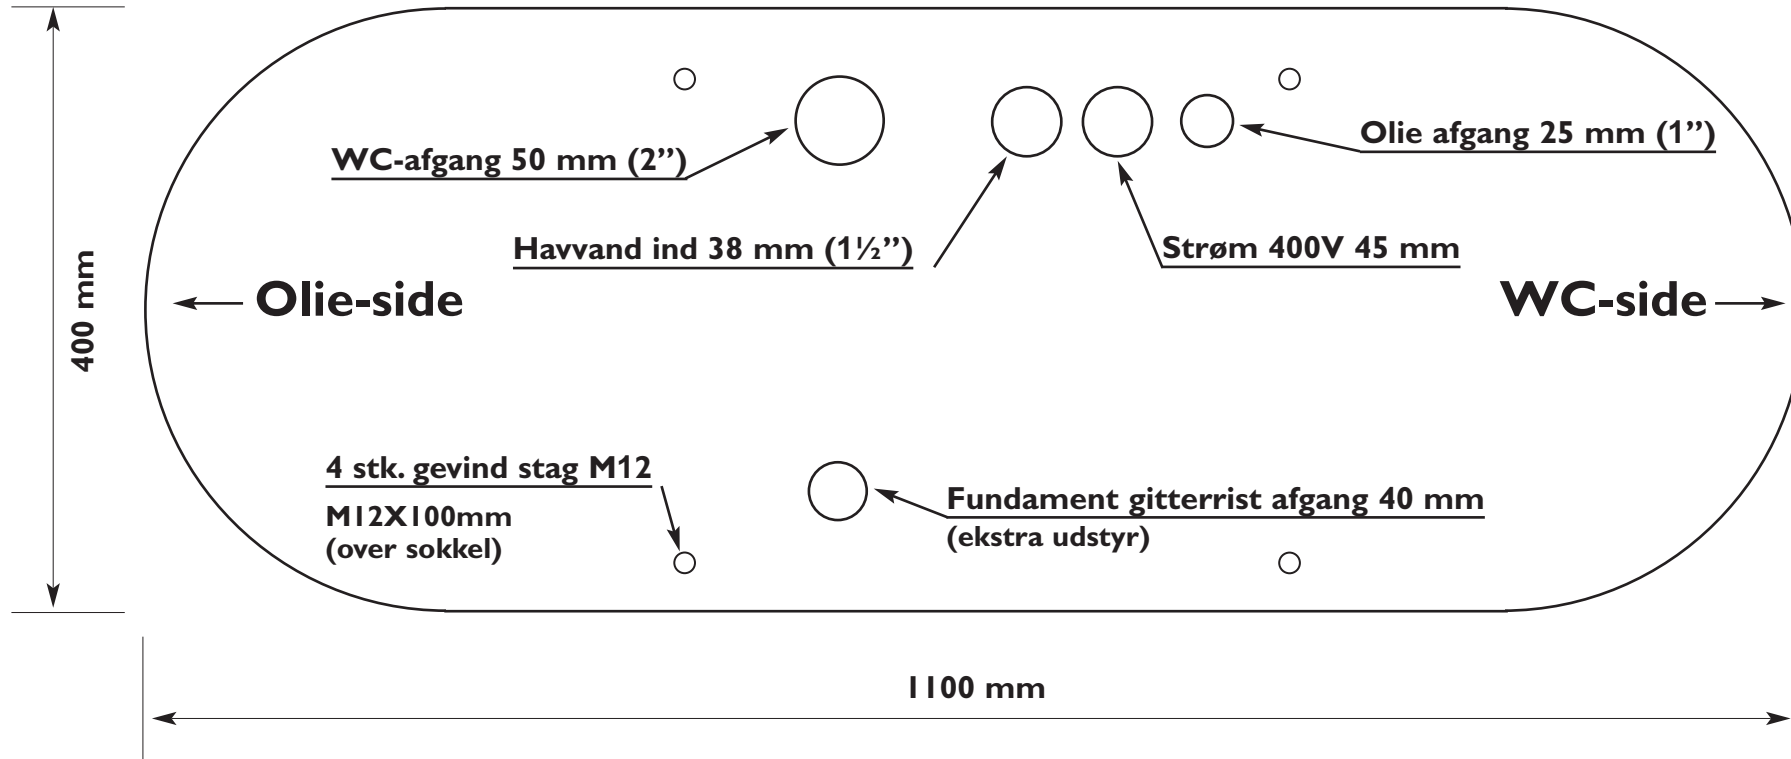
400 mm

WC-afgang 50 mm (2")

Olie afgang 25 mm (1")

Havvand ind 38 mm (1½")

Strøm 400V 45 mm

Olie-side

WC-side

4 stk. gevind stag M12

M12X100mm
(over sokkel)

Fundament gitterrist afgang 40 mm
(ekstra udstyr)

1100 mm